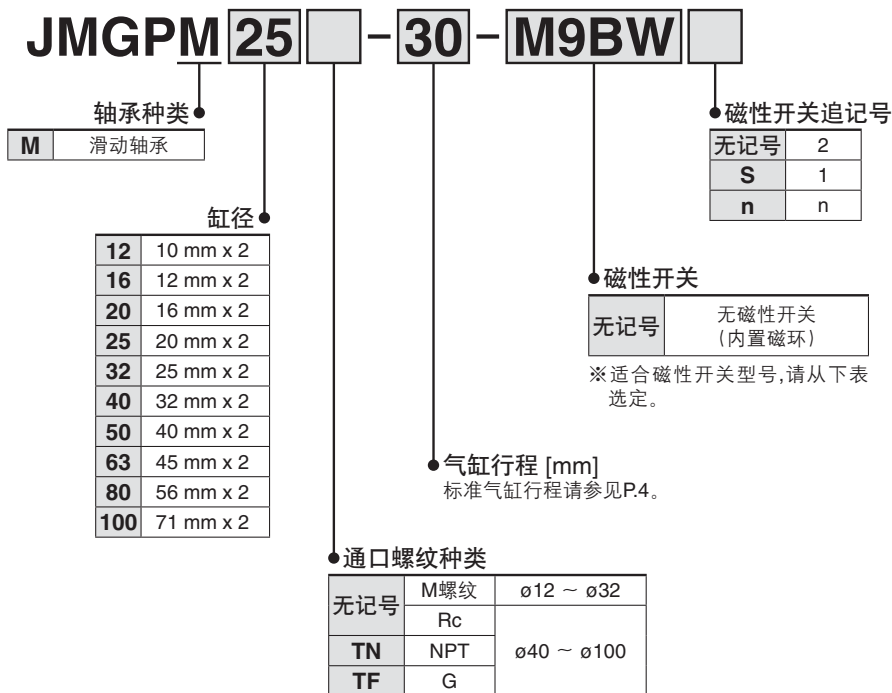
JMGPM 25 - 30 - M9BW

轴承种类

| M | 滑动轴承 |
|---|---|

缸径

| 12 | 10 mm x 2 |
|---|---|
| 16 | 12 mm x 2 |
| 20 | 16 mm x 2 |
| 25 | 20 mm x 2 |
| 32 | 25 mm x 2 |
| 40 | 32 mm x 2 |
| 50 | 40 mm x 2 |
| 63 | 45 mm x 2 |
| 80 | 56 mm x 2 |
| 100 | 71 mm x 2 |

磁性开关追记号

| 无记号 | 2 |
|---|---|
| S | 1 |
| n | n |

磁性开关

| 无记号 | 无磁性开关 (内置磁环) |
|---|---|

※适合磁性开关型号,请从下表选定。

气缸行程 [mm]
标准气缸行程请参见P.4。

通口螺纹种类

| 无记号 | M螺纹 | ø12 ~ ø32 |
|---|---|---|
| 无记号 | Rc | ø40 ~ ø100 |
| TN | NPT | ø40 ~ ø100 |
| TF | G | ø40 ~ ø100 |